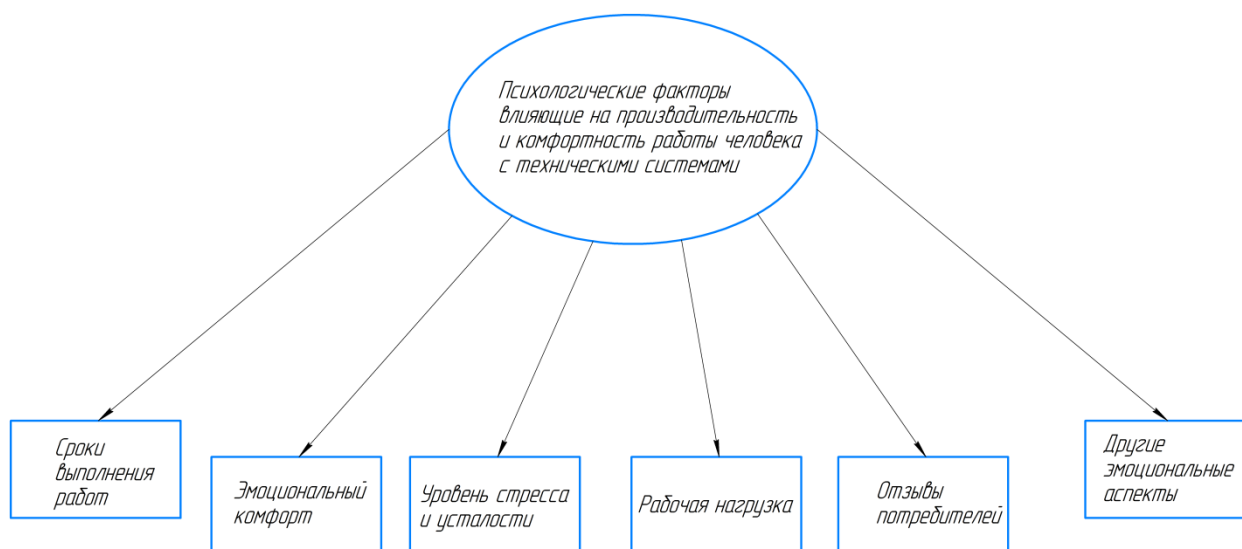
Психологические факторы влияющие на производительность и комфортность работы человека с техническими системами

Сроки выполнения работ

Эмоциональный комфорт

Уровень стресса и усталости

Рабочая нагрузка

Отзывы потребителей

Другие эмоциональные аспекты